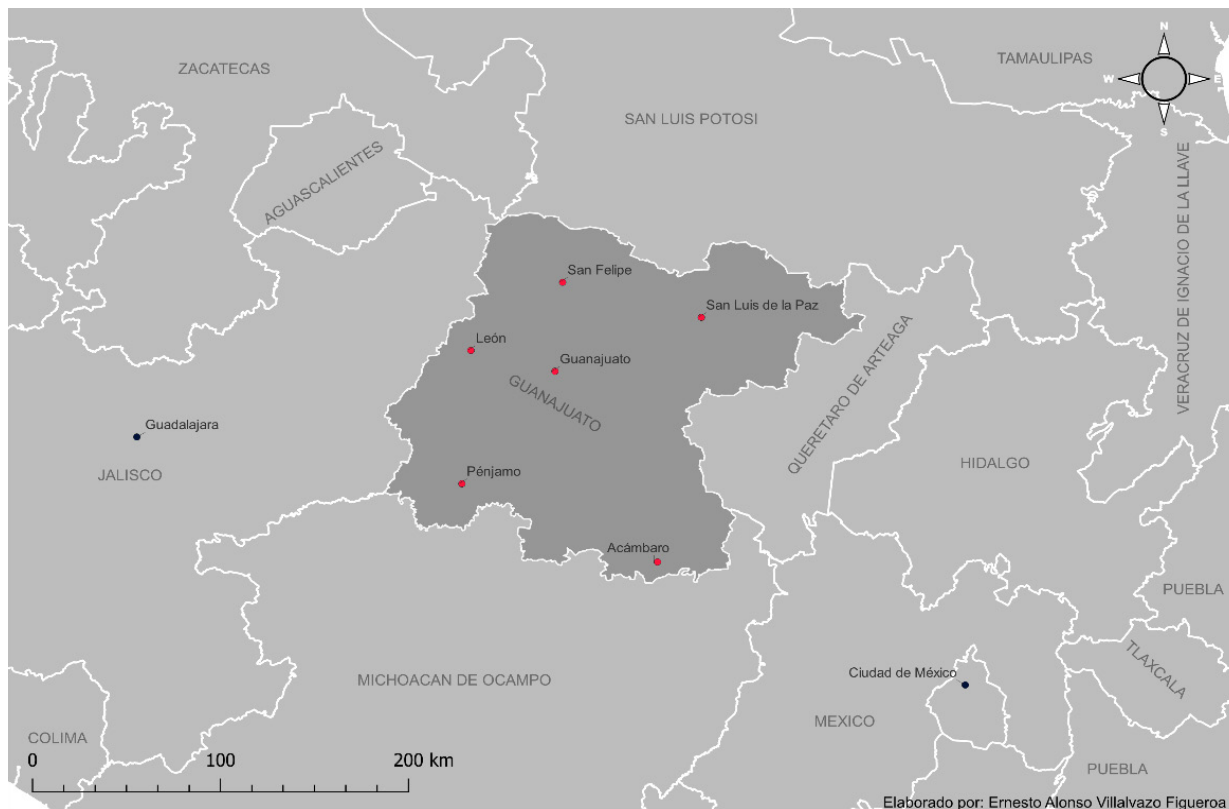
ZACATECAS
TAMAULIPAS
N
W
E
S
SAN LUIS POTOSI
AGUASCALIENTES
VERACRUZ DE IGNACIO DE LA LLAVE
San Felipe
San Luis de la Paz
León
Guanajuato
GUANAJUATO
QUERETARO DE ARTEAGA
Guadalajara
JALISCO
HIDALGO
Pénjamo
Acámbaro
PUEBLA
TLAXCALA
MICHOACAN DE OCAMPO
Ciudad de México
MEXICO
COLIMA
0
100
200 km
PUEBLA
Elaborado por: Ernesto Alonso Villalvazo Figueroa